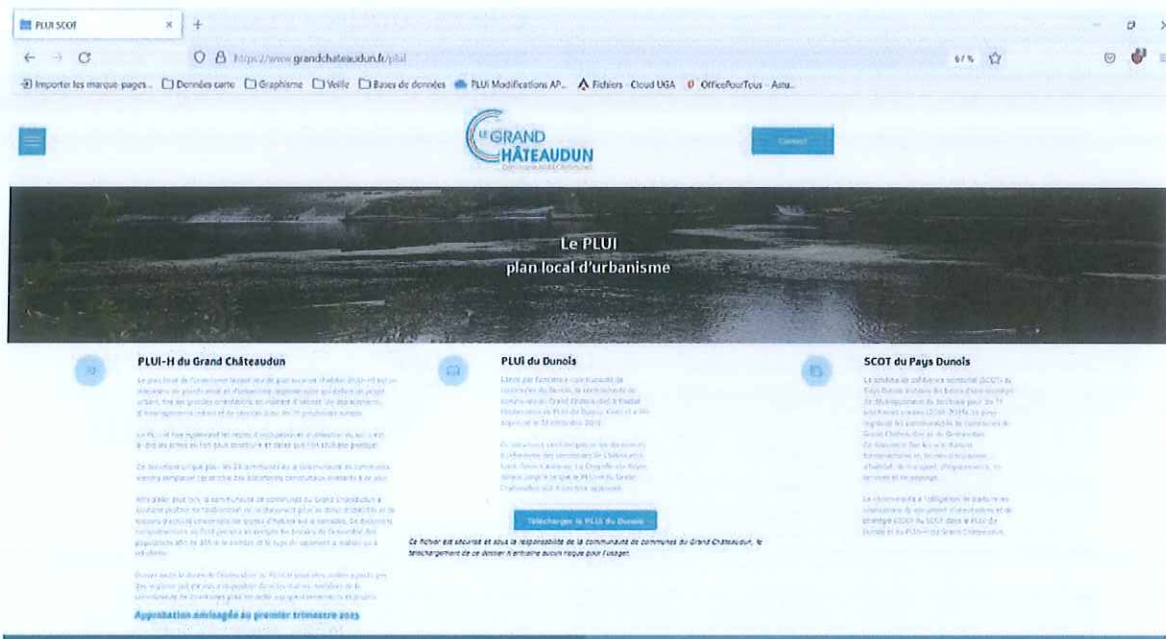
PLUI SCOT

https://www.grandchateaudun.fr/plui

67 %

Importer les marque-pages... Données carto Graphisme Veille Bases de données PLUi Modifications AP... Fichiers · Cloud UGA OfficePourTous · Accu...

LE GRAND CHÂTEAUDUN

Connect

Le PLUI
plan local d'urbanisme

PLUI-H du Grand Châteaudun

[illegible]

Approbation envisagée au premier trimestre 2023

PLUI du Dunois

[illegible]

Télécharger le PLUi du Dunois

Ce fichier est sécurisé et sous la responsabilité de la communauté de communes du Grand Châteaudun, le téléchargement de ce dossier n'entraîne aucun risque pour l'usager.

SCOT du Pays Dunois

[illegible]